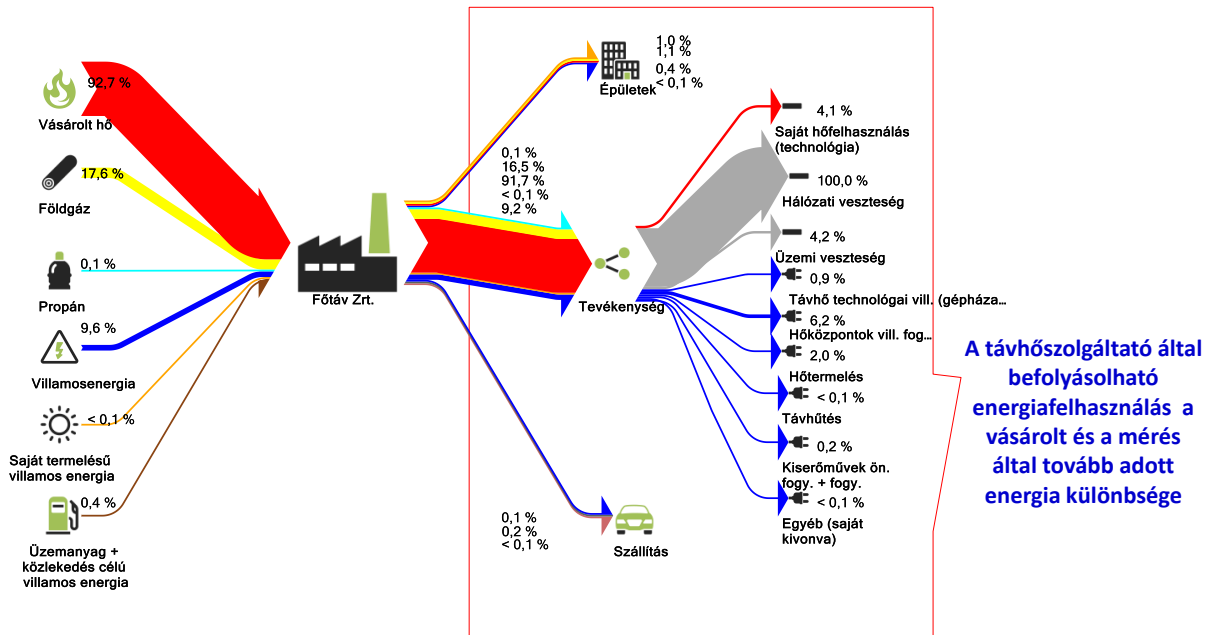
92,7 %
Vásárolt hő

17,6 %
Földgáz

0,1 %
Propán

9,6 %
Villamosenergia

< 0,1 %
Saját termelésű villamos energia

0,4 %
Üzemanyag + közlekedés célú villamos energia

Főtáv Zrt.

1,0 %
1,1 %
0,4 %
< 0,1 %
Épületek

0,1 %
16,5 %
91,7 %
< 0,1 %
9,2 %

Tevékenység

0,1 %
0,2 %
< 0,1 %
Szállítás

4,1 %
Saját hőfelhasználás (technológia)

100,0 %
Hálózati veszteség

4,2 %
Üzemi veszteség

0,9 %
Távhő technológiai vill. (gépháza…

6,2 %
Hőközpontok vill. fog…

2,0 %
Hőtermelés

< 0,1 %
Távhűtés

0,2 %
Kiserőművek ön. fogy. + fogy.

< 0,1 %
Egyéb (saját kivonva)

A távhőszolgáltató által befolyásolható energiafelhasználás a vásárolt és a mérés által tovább adott energia különbsége